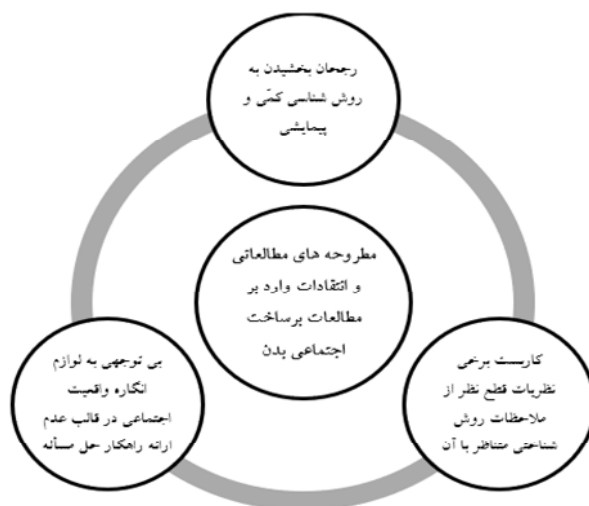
رجحان بخشیدن به روش شناسی کمّی و پیمایشی

مطروحه های مطالعاتی و انتقادات وارد بر مطالعات برساخت اجتماعی بدن

بی توجهی به لوازم انگاره واقعیت اجتماعی در قالب عدم ارائه راهکار حل مسأله

کاربست برخی نظریات قطع نظر از ملاحظات روش شناختی متناظر با آن